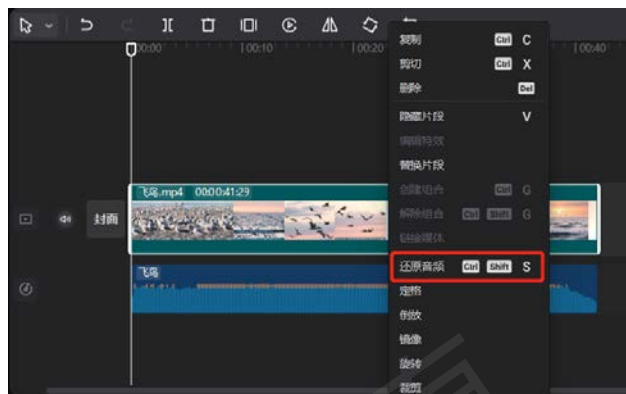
00:00 | 00:10 | 00:20 | 00:40

复制 Ctrl C
剪切 Ctrl X
删除 Del
隐藏片段 V
编辑特效
替换片段
创建组合 Ctrl G
解除组合 Ctrl Shift G
链接媒体
还原音频 Ctrl Shift S
定格
倒放
镜像
旋转
裁剪

飞鸟.mp4 00:00:41:29
封面
飞鸟